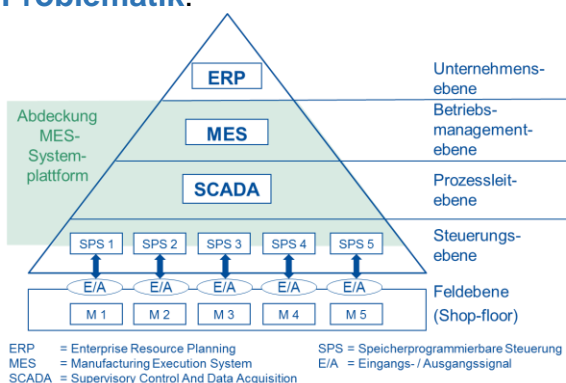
Problematik:

ERP
MES
SCADA

Abdeckung MES-Systemplattform

Unternehmensebene
Betriebsmanagementebene
Prozessleitebene
Steuerungsebene
Feldebene (Shop-floor)

SPS 1 SPS 2 SPS 3 SPS 4 SPS 5
E/A E/A E/A E/A E/A
M 1 M 2 M 3 M 4 M 5

ERP = Enterprise Resource Planning
MES = Manufacturing Execution System
SCADA = Supervisory Control And Data Acquisition
SPS = Speicherprogrammierbare Steuerung
E/A = Eingangs- / Ausgangssignal